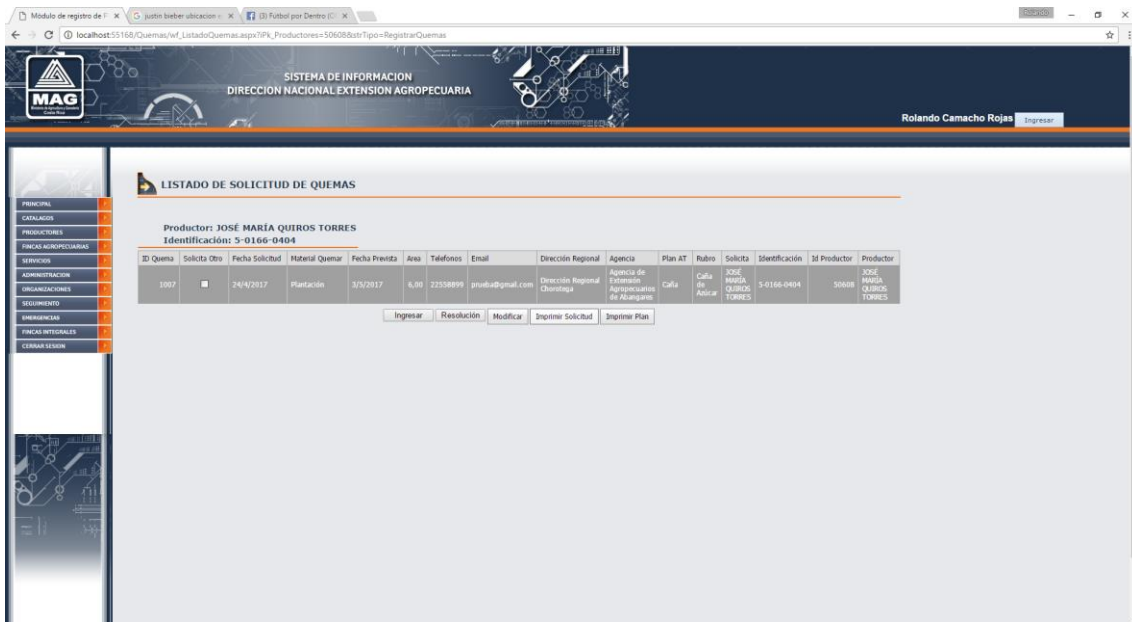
Módulo de registro de F × | justin bieber ubicacion × | (3) Fútbol por Dentro (C ×

Rolando

localhost:55168/Quemas/wf_ListadoQuemas.aspx?Pk_Productores=50608&strTipo=RegistrarQuemas

MAG

SISTEMA DE INFORMACION
DIRECCION NACIONAL EXTENSION AGROPECUARIA

Rolando Camacho Rojas Ingresar

PRINCIPAL
CATALAGOS
PRODUCTORES
FINCAS AGROPECUARIAS
SERVICIOS
ADMINISTRACION
ORGANIZACIONES
SEGUIMIENTO
EMERGENCIAS
FINCAS INTEGRALES
CERRAR SESION

LISTADO DE SOLICITUD DE QUEMAS

Productor: JOSÉ MARÍA QUIROS TORRES
Identificación: 5-0166-0404

| ID Quema | Solicita Otro | Fecha Solicitud | Material Quemar | Fecha Prevista | Area | Telefonos | Email | Dirección Regional | Agencia | Plan AT | Rubro | Solicita | Identificación | Id Productor | Productor |
|---|---|---|---|---|---|---|---|---|---|---|---|---|---|---|---|
| 1007 | | 24/4/2017 | Plantación | 3/5/2017 | 6,00 | 22558899 | prueba@gmail.com | Dirección Regional Chorotega | Agencia de Extensión Agropecuarios de Abangares | Caña | Caña de Azúcar | JOSÉ MARÍA QUIROS TORRES | 5-0166-0404 | 50608 | JOSÉ MARÍA QUIROS TORRES |

Ingresar | Resolución | Modificar | Imprimir Solicitud | Imprimir Plan